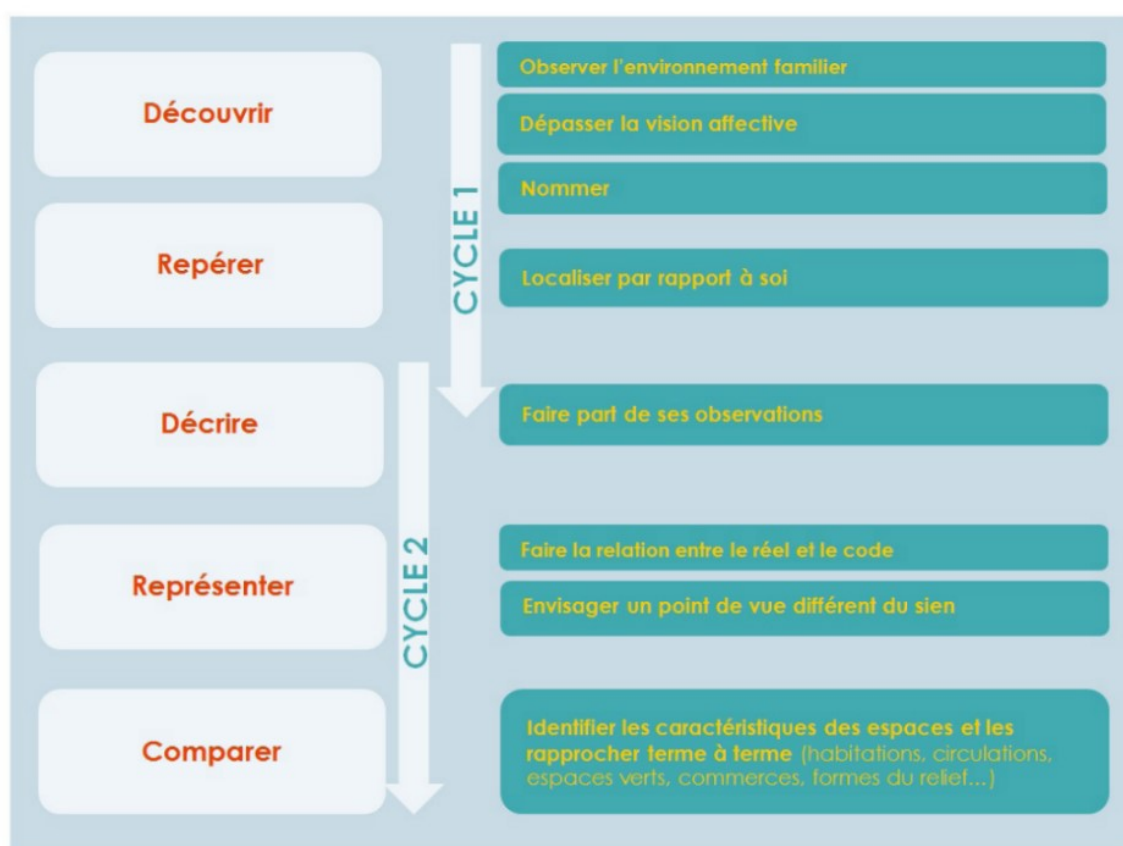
Découvrir

Repérer

Décrire

Représenter

Comparer

CYCLE 1

CYCLE 2

Observer l'environnement familier

Dépasser la vision affective

Nommer

Localiser par rapport à soi

Faire part de ses observations

Faire la relation entre le réel et le code

Envisager un point de vue différent du sien

Identifier les caractéristiques des espaces et les rapprocher terme à terme (habitations, circulations, espaces verts, commerces, formes du relief…)